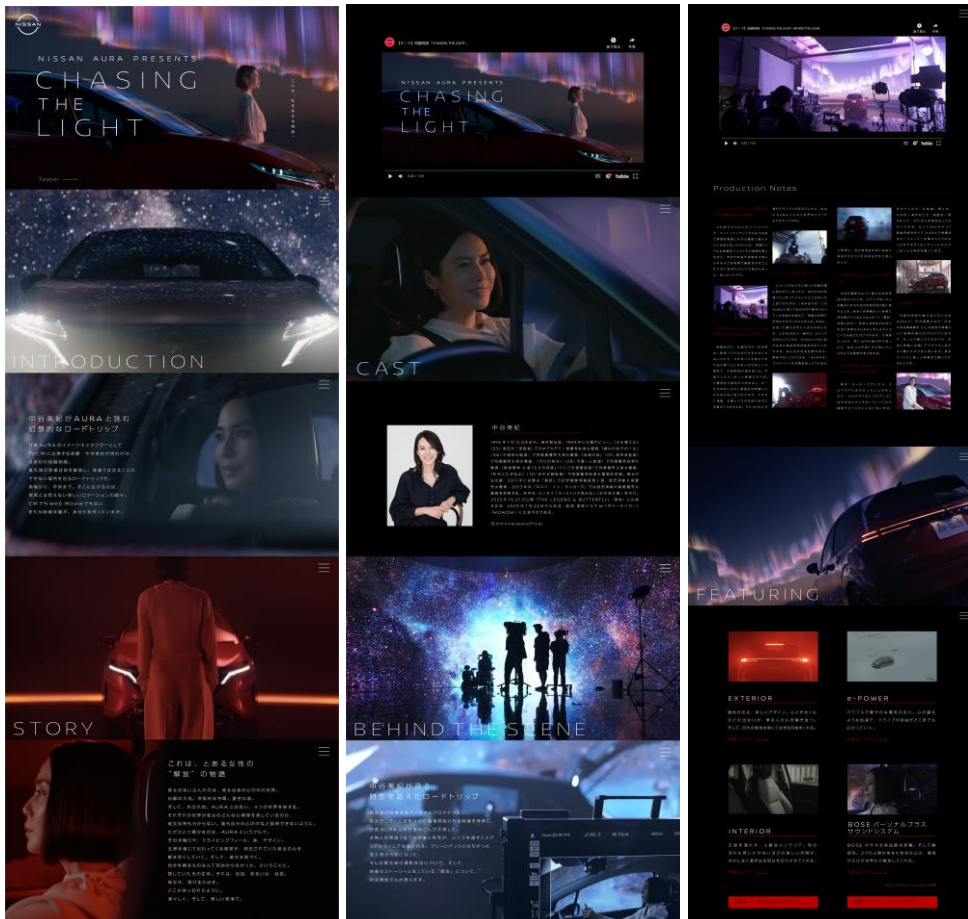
NISSAN

NISSAN AURA PRESENTS
CHASING
THE
LIGHT

Teaser ——

INTRODUCTION

中谷美紀がAURAと挑む
幻想的なロードトリップ

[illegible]

STORY

これは、とある女性の
"解放"の物語

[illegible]

NISSAN AURA PRESENTS
CHASING
THE
LIGHT

YouTube

CAST

中谷美紀

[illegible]

BEHIND THE SCENE

中谷美紀が挑む
時空を超えたロードトリップ

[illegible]

YouTube

Production Notes

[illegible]

FEATURING

EXTERIOR

e-POWER

INTERIOR

BOSE パーソナルプラス
サウンドシステム